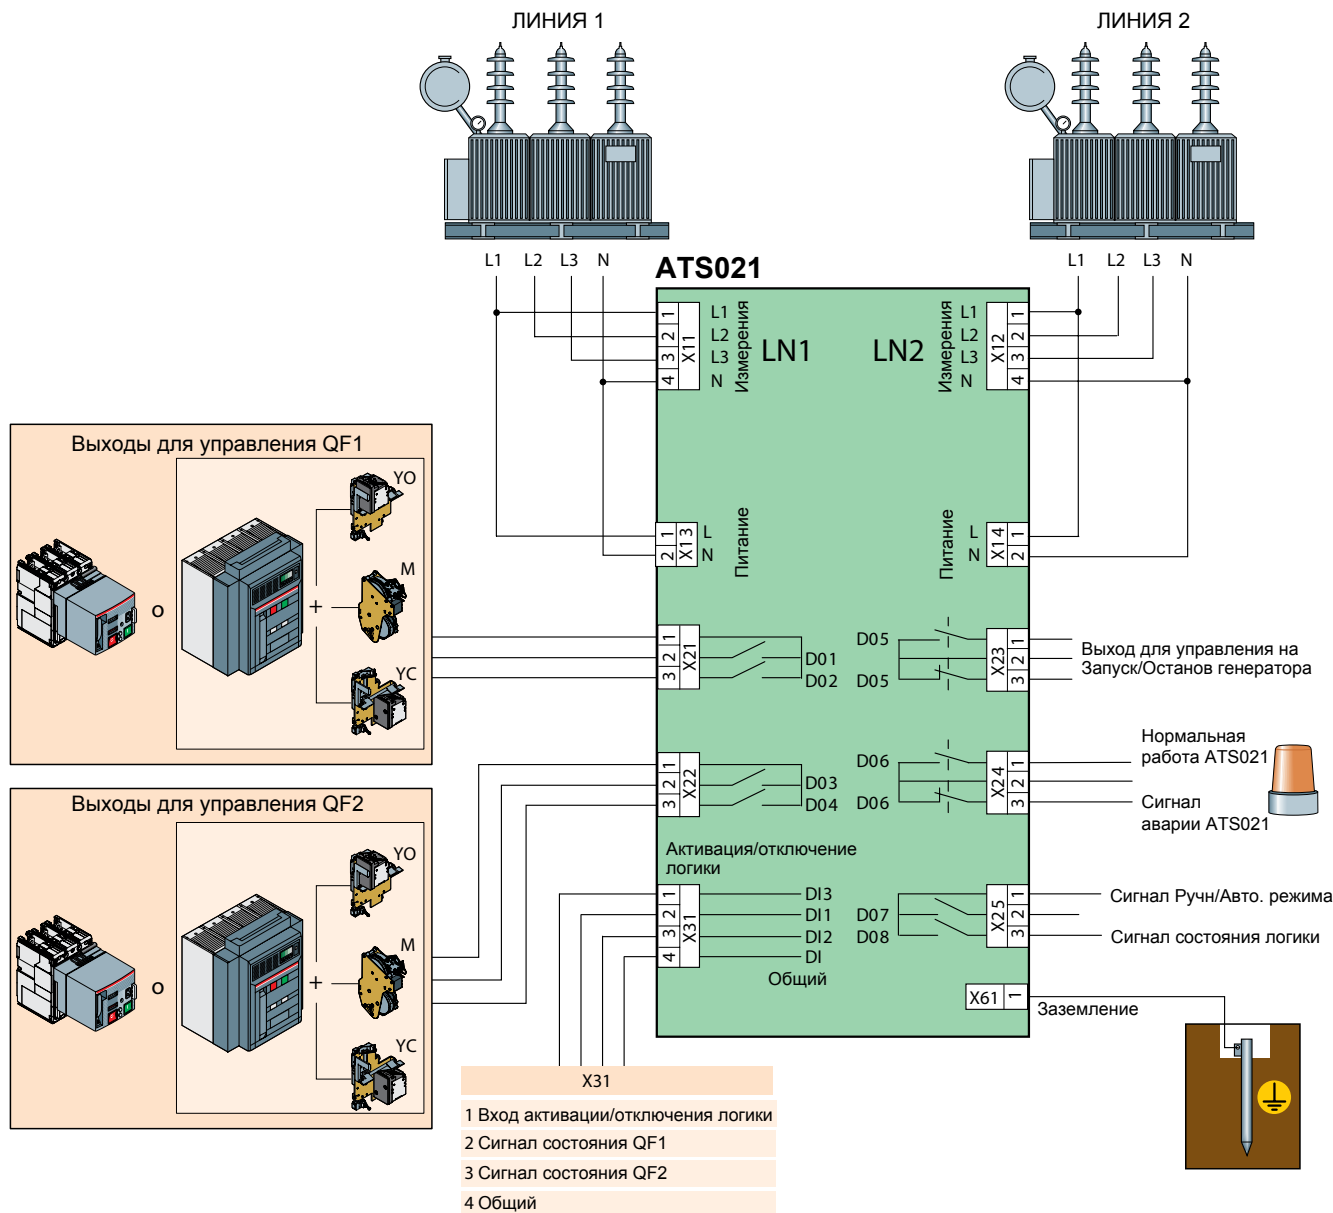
ЛИНИЯ 1

ЛИНИЯ 2

L1 L2 L3 N

L1 L2 L3 N

ATS021

1 2 3 4 X11 L1 L2 L3 N Измерения LN1

LN2 Измерения L1 L2 L3 N X12 1 2 3 4

Выходы для управления QF1

YO

o

+

M

YC

1 2 X13 L N Питание

Питание L N X14 1 2

1 2 3 X21 D01 D02

D05 D05 X23 1 2 3 Выход для управления на Запуск/Останов генератора

Выходы для управления QF2

YO

o

+

M

YC

1 2 3 X22 D03 D04

D06 D06 X24 1 2 3 Нормальная работа ATS021 Сигнал аварии ATS021

Активация/отключение логики

1 2 3 4 X31 DI3 DI1 DI2 DI Общий

D07 D08 X25 1 2 3 Сигнал Ручн/Авто. режима Сигнал состояния логики

X61 1 Заземление

X31

1 Вход активации/отключения логики

2 Сигнал состояния QF1

3 Сигнал состояния QF2

4 Общий